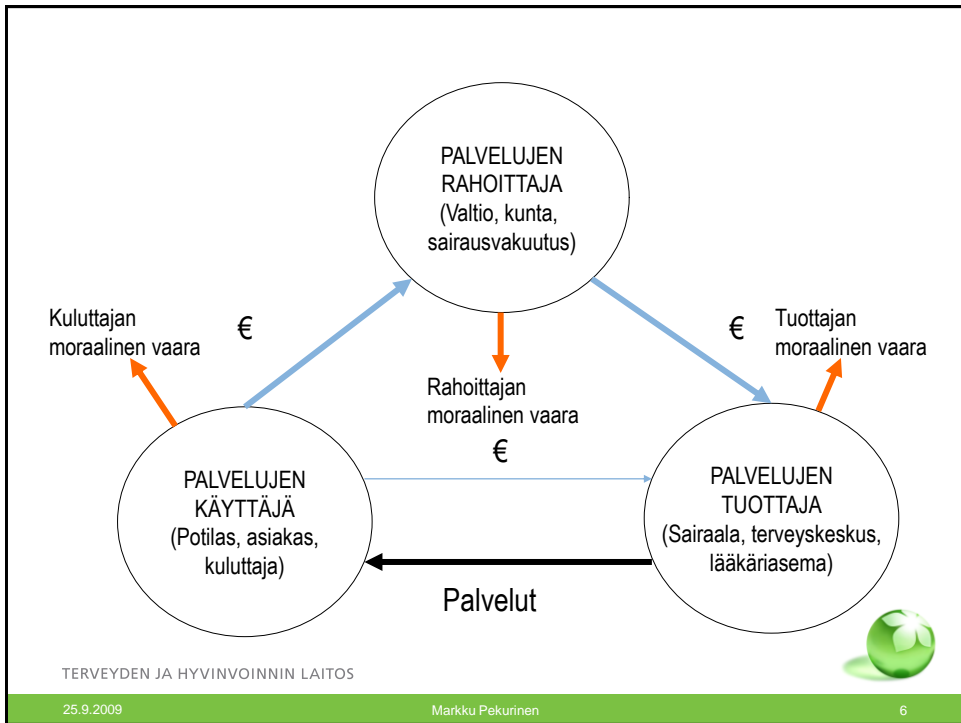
PALVELUJEN RAHOITTAJA (Valtio, kunta, sairausvakuutus)

Kuluttajan moraalinen vaara

€

€

Tuottajan moraalinen vaara

Rahoittajan moraalinen vaara

€

PALVELUJEN KÄYTTÄJÄ (Potilas, asiakas, kuluttaja)

PALVELUJEN TUOTTAJA (Sairaala, terveyskeskus, lääkäriasema)

Palvelut

TERVEYDEN JA HYVINVOINNIN LAITOS

25.9.2009

Markku Pekurinen

6